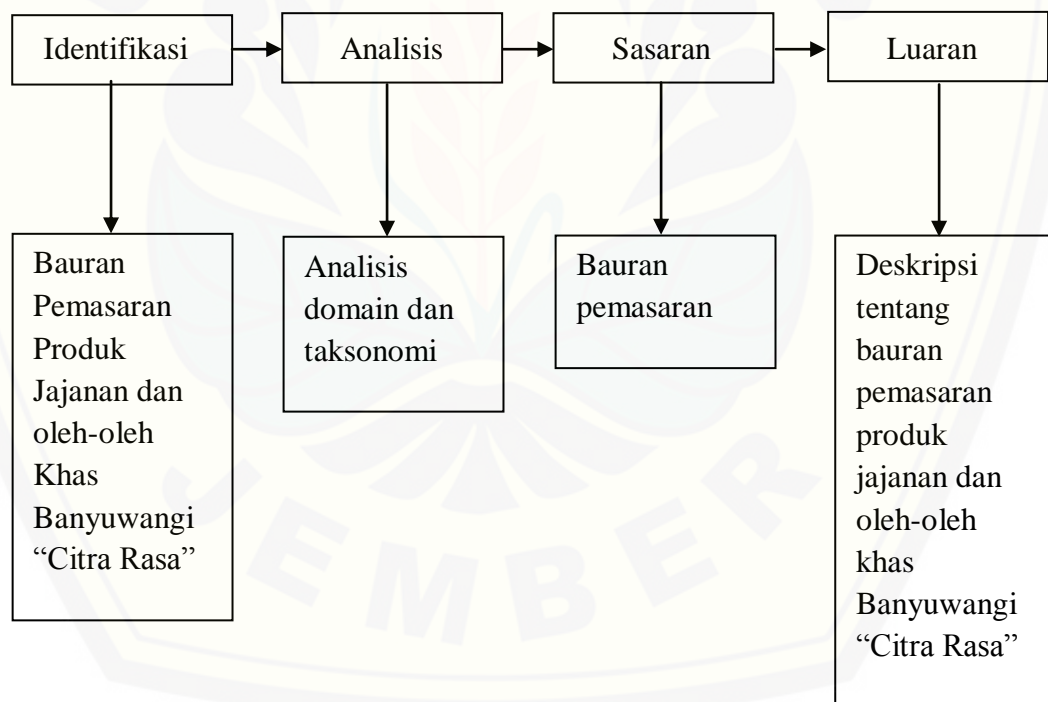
Identifikasi

Analisis

Sasaran

Luaran

Bauran Pemasaran Produk Jajanan dan oleh-oleh Khas Banyuwangi "Citra Rasa"

Analisis domain dan taksonomi

Bauran pemasaran

Deskripsi tentang bauran pemasaran produk jajanan dan oleh-oleh khas Banyuwangi "Citra Rasa"

JEMBER